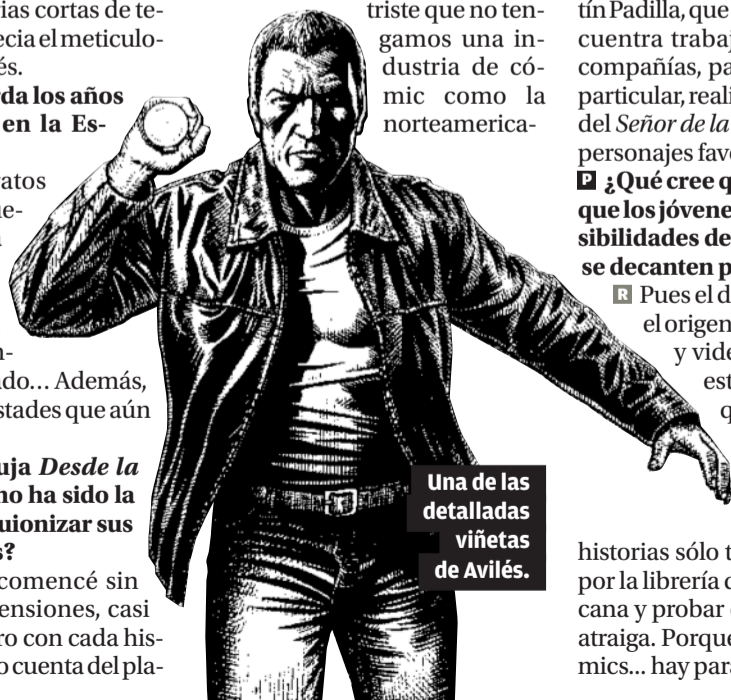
ias cortas de tecia el meticulo-és.
da los años en la Es-

ratos
ne-
a

n-
ado… Además,
stades que aún

uja *Desde la*
no ha sido la
uionizar sus
s?
comencé sin
ensiones, casi
ro con cada his-
o cuenta del pla-

triste que no tengamos una industria de cómic como la norteamerica-

Una de las detalladas viñetas de Avilés.

tín Padilla, que
cuentra trabaj
compañías, pa
particular, reali
del *Señor de la*
personajes fav

P ¿Qué cree q
que los jóvene
sibilidades de
se decanten p

R Pues el d
el origen
y vide
est
q

historias sólo t
por la librería d
cana y probar
atraiga. Porque
mics… hay par